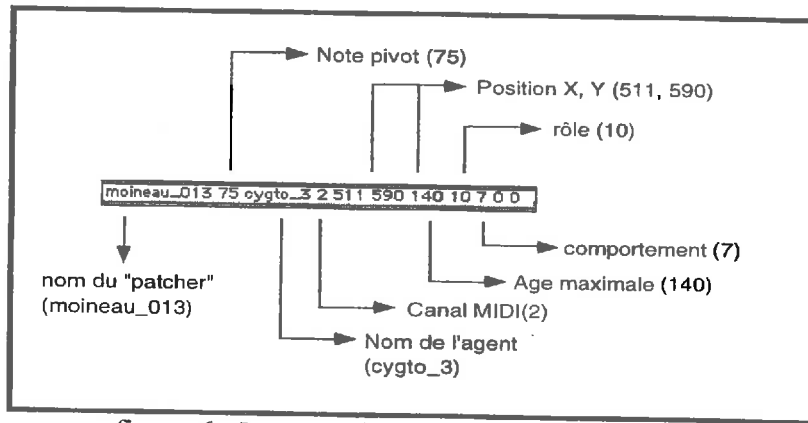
Note pivot (75)

Position X, Y (511, 590)

rôle (10)

moineau_013 75 cygto_3 2 511 590 140 10 7 0 0

comportement (7)

nom du "patcher" (moineau_013)

Age maximale (140)

Canal MIDI(2)

Nom de l'agent (cygto_3)

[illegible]